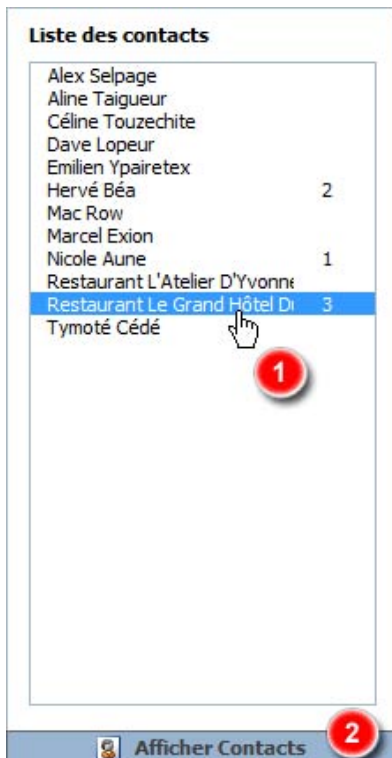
Liste des contacts

Alex Selpage
Aline Taigueur
Céline Touzechite
Dave Lopeur
Emilien Ypairetex
Hervé Béa 2
Mac Row
Marcel Exion
Nicole Aune 1
Restaurant L'Atelier D'Yvonne
Restaurant Le Grand Hôtel D 3
Tymoté Cédé

1

Afficher Contacts

2